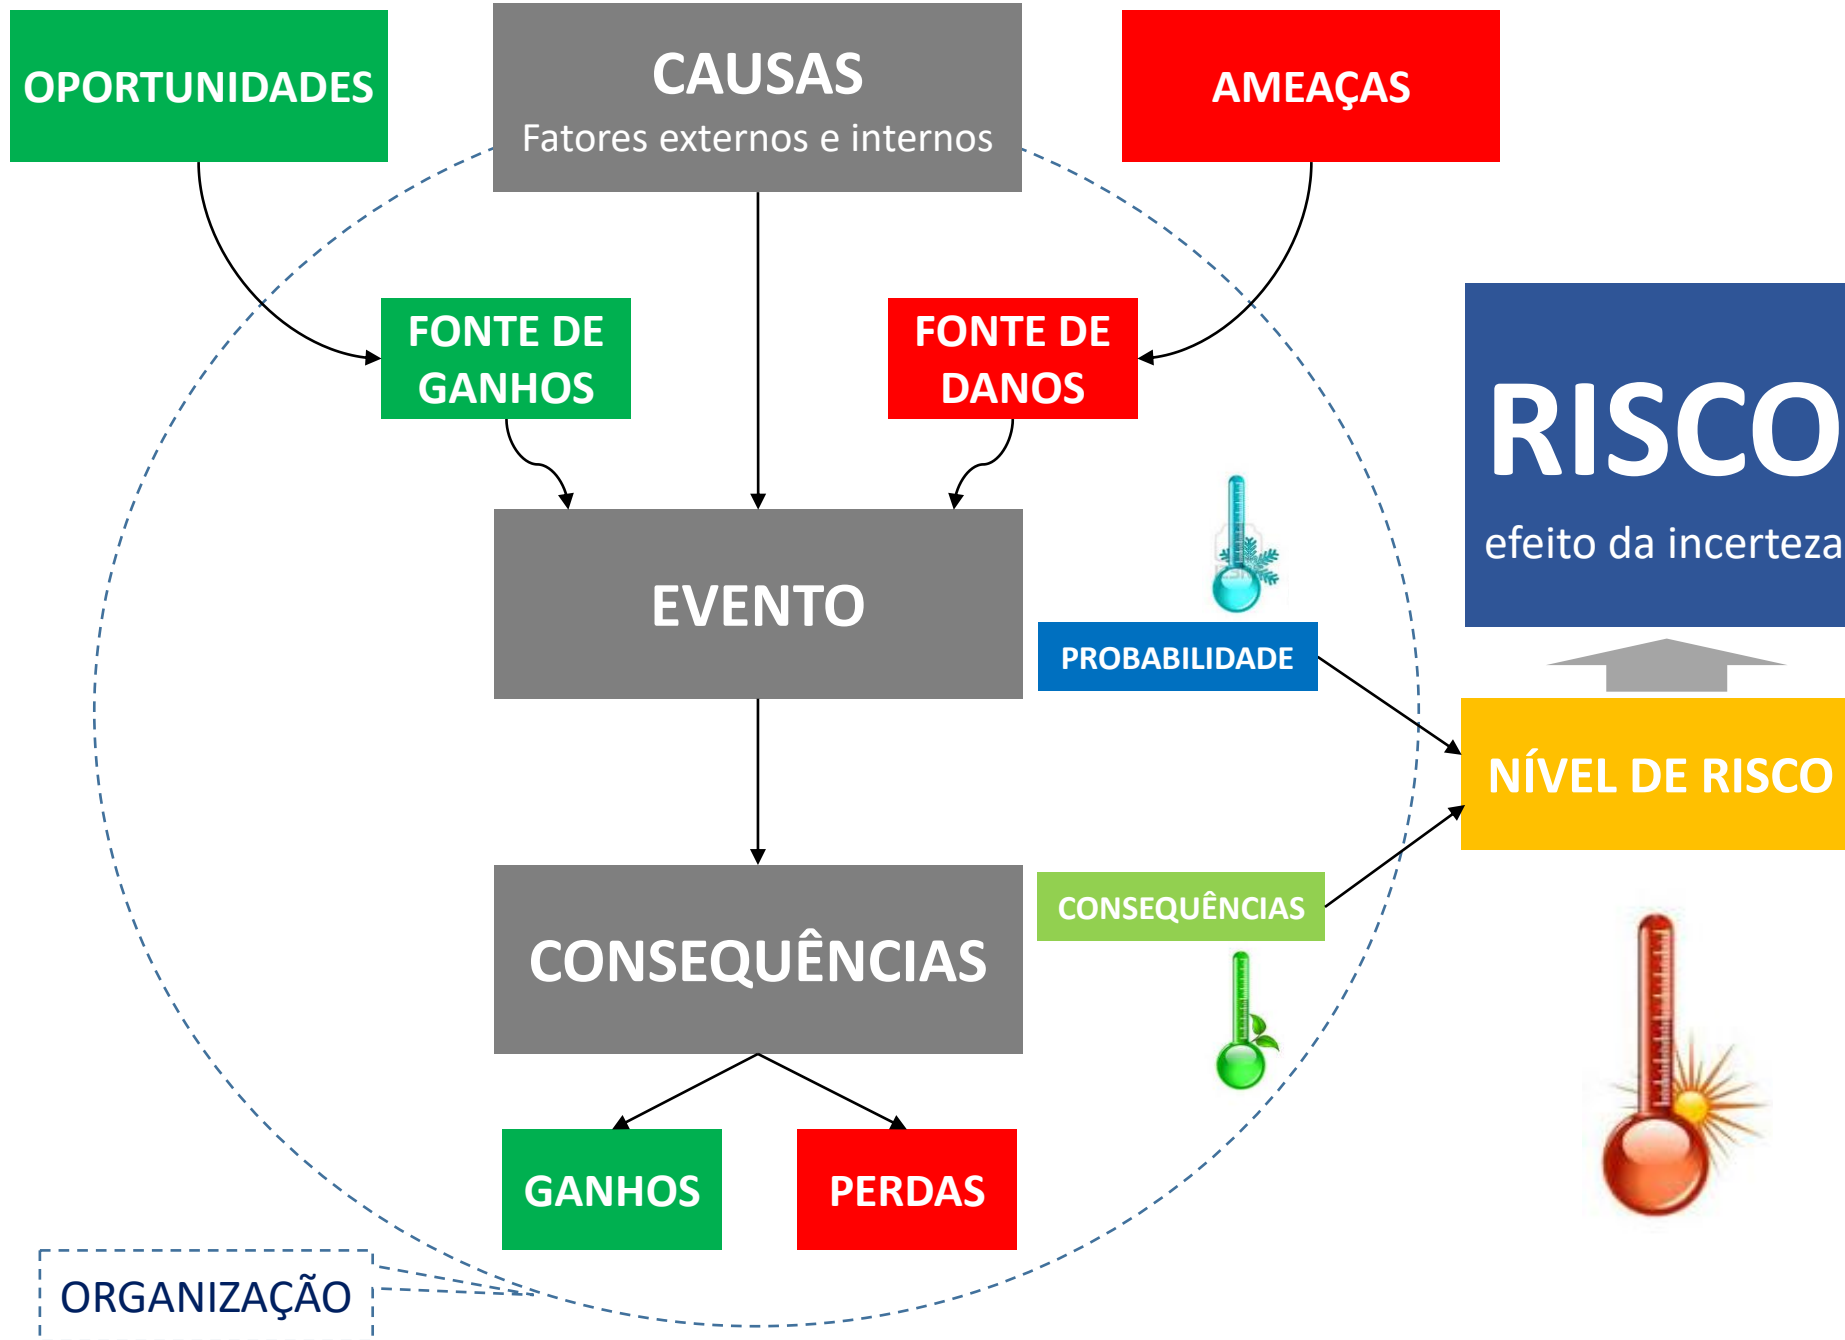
OPORTUNIDADES

CAUSAS
Fatores externos e internos

AMEAÇAS

FONTE DE GANHOS

FONTE DE DANOS

RISCO
efeito da incerteza

EVENTO

PROBABILIDADE

NÍVEL DE RISCO

CONSEQUÊNCIAS

CONSEQUÊNCIAS

GANHOS

PERDAS

ORGANIZAÇÃO